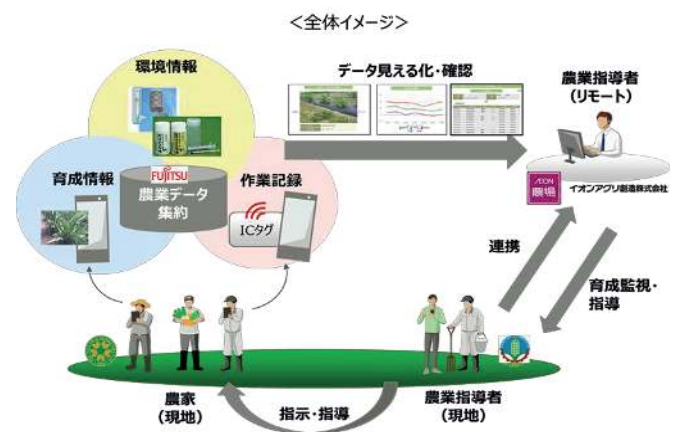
<全体イメージ>

環境情報

育成情報

FUJITSU
農業データ集約

作業記録

ICタグ

データ見える化・確認

農業指導者
(リモート)

ÆON
農場
イオンアグリ創造株式会社

連携

育成監視・指導

農家
(現地)

指示・指導

農業指導者
(現地)